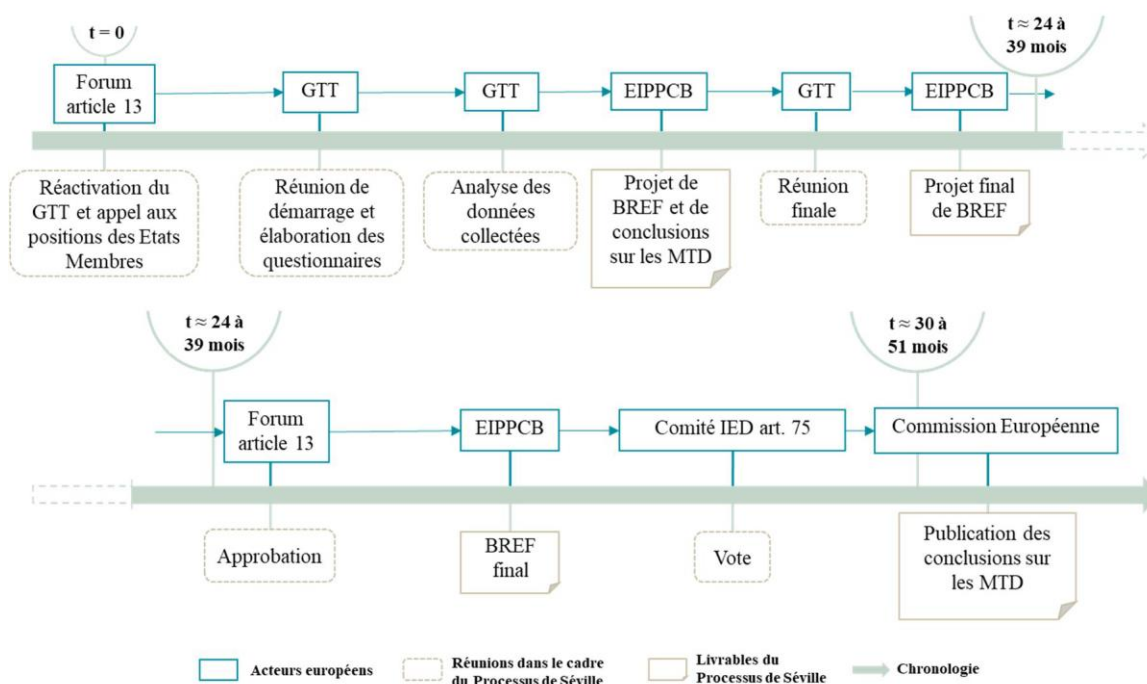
t = 0

Forum article 13

GTT

GTT

EIPPCB

GTT

EIPPCB

t ≈ 24 à 39 mois

Réactivation du GTT et appel aux positions des Etats Membres

Réunion de démarrage et élaboration des questionnaires

Analyse des données collectées

Projet de BREF et de conclusions sur les MTD

Réunion finale

Projet final de BREF

t ≈ 24 à 39 mois

t ≈ 30 à 51 mois

Forum article 13

EIPPCB

Comité IED art. 75

Commission Européenne

Approbation

BREF final

Vote

Publication des conclusions sur les MTD

Acteurs européens

Réunions dans le cadre du Processus de Séville

Livrables du Processus de Séville

Chronologie